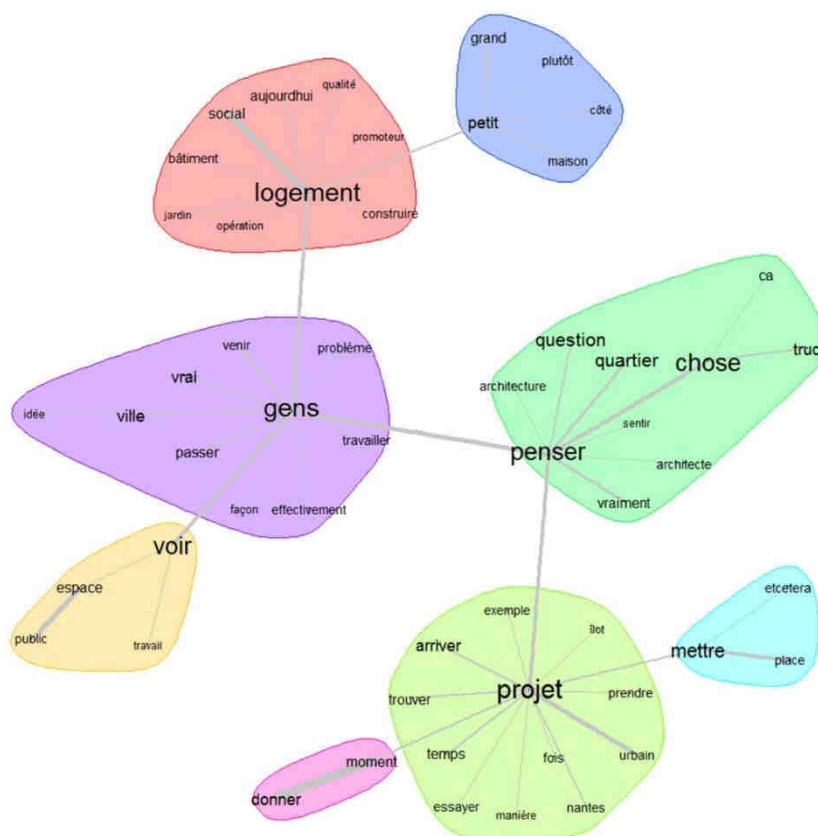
grand
plutôt
côté
petit
maison

qualité
aujourdhui
social
promoteur
bâtiment
logement
jardin
opération
construire

venir
problème
vrai
idée
ville
gens
passer
travailler
façon
effectivement

ca
question
quartier
chose
truc
architecture
sentir
penser
architecte
vraiment

voir
espace
public
travail

exemple
îlot
arriver
projet
prendre
trouver
temps
fois
urbain
essayer
manière
nantes

etcetera
mettre
place

moment
donner